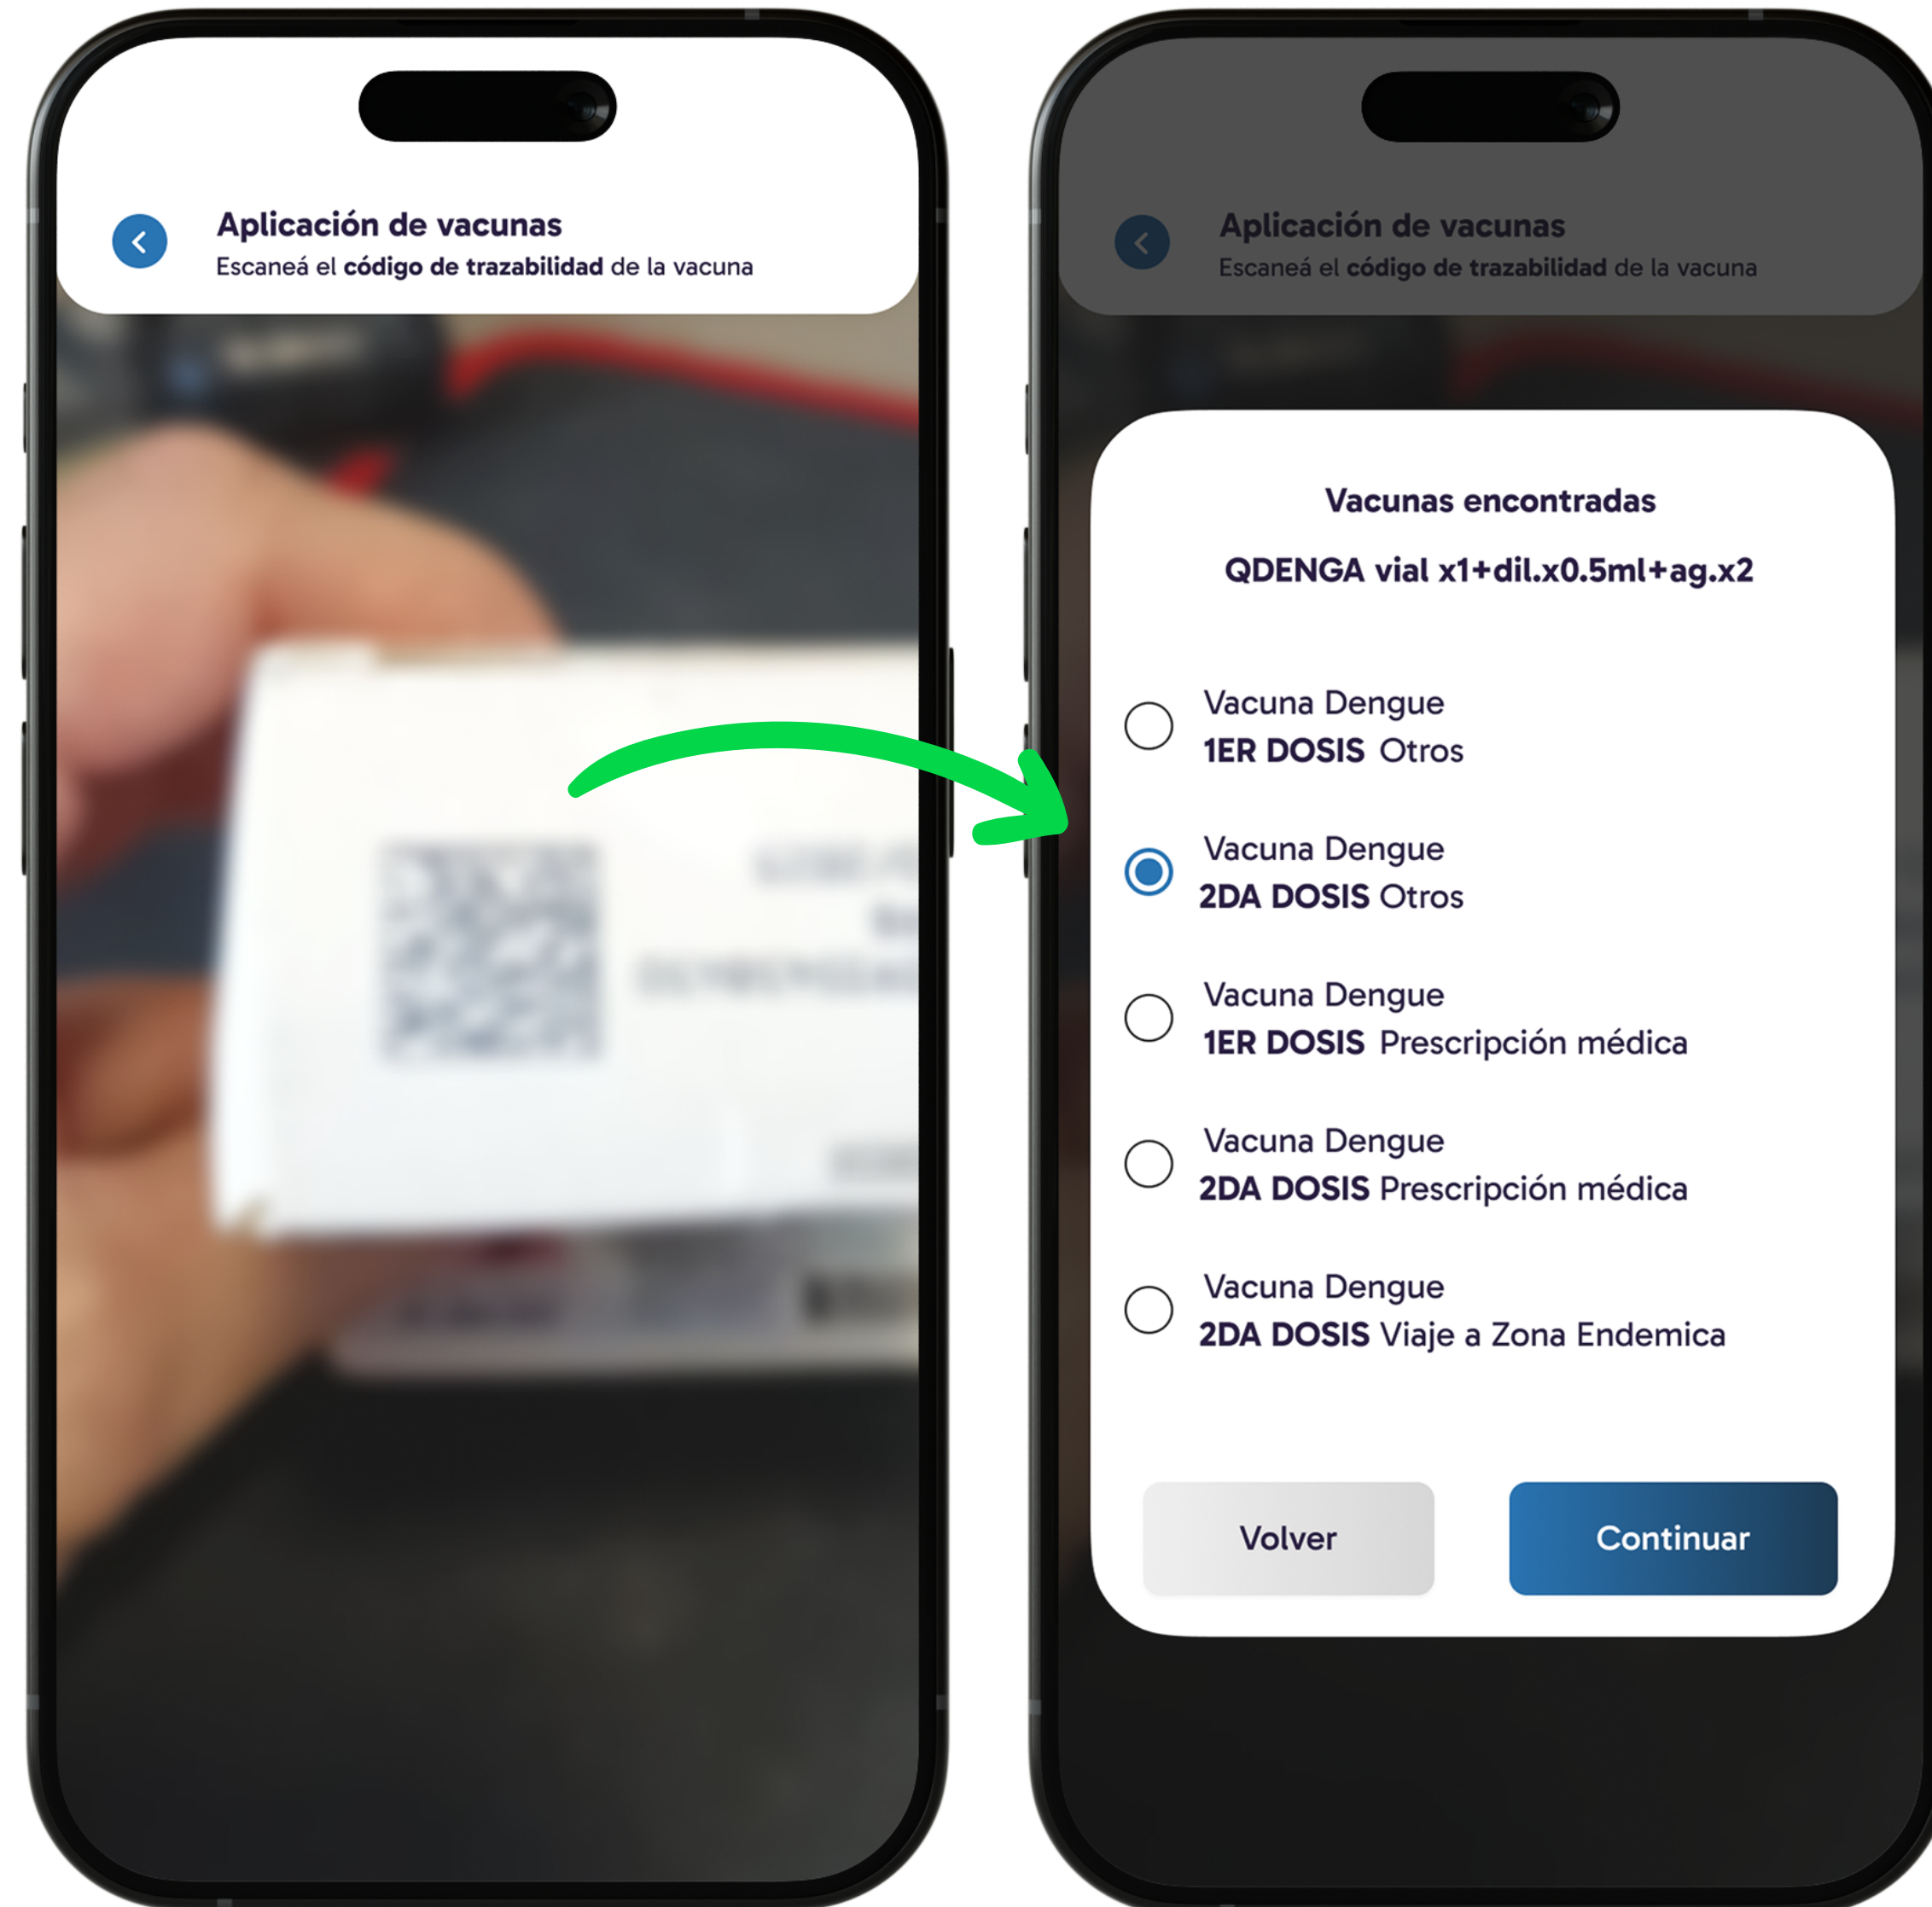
Aplicación de vacunas
Escaneá el **código de trazabilidad** de la vacuna

Aplicación de vacunas
Escaneá el **código de trazabilidad** de la vacuna

Vacunas encontradas

QDENGA vial x1+dil.x0.5ml+ag.x2

Vacuna Dengue
1ER DOSIS Otros

Vacuna Dengue
2DA DOSIS Otros

Vacuna Dengue
1ER DOSIS Prescripción médica

Vacuna Dengue
2DA DOSIS Prescripción médica

Vacuna Dengue
2DA DOSIS Viaje a Zona Endemica

Volver

Continuar